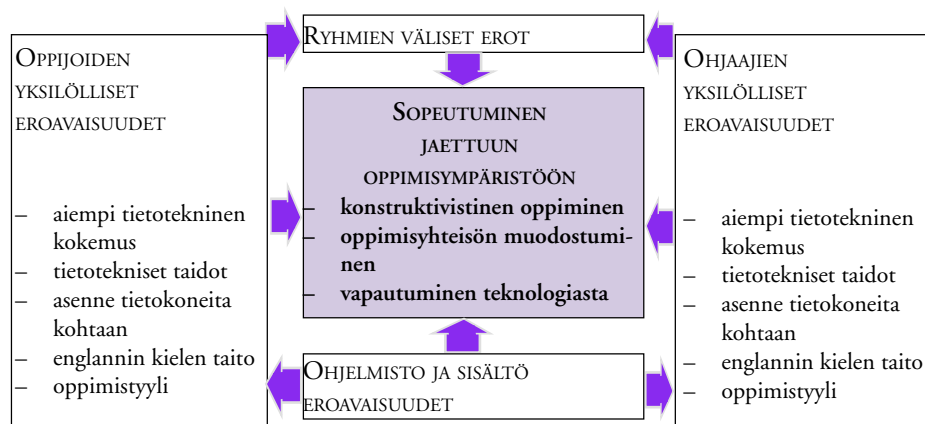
Oppijoiden yksilölliset eroavaisuudet

– aiempi tietotekninen kokemus
– tietotekniset taidot
– asenne tietokoneita kohtaan
– englannin kielen taito
– oppimistyyli

Ryhmien väliset erot

Sopeutuminen jaettuun oppimisympäristöön
– konstruktivistinen oppiminen
– oppimisyhteisön muodostuminen
– vapautuminen teknologiasta

Ohjelmisto ja sisältö eroavaisuudet

Ohjaajien yksilölliset eroavaisuudet

– aiempi tietotekninen kokemus
– tietotekniset taidot
– asenne tietokoneita kohtaan
– englannin kielen taito
– oppimistyyli